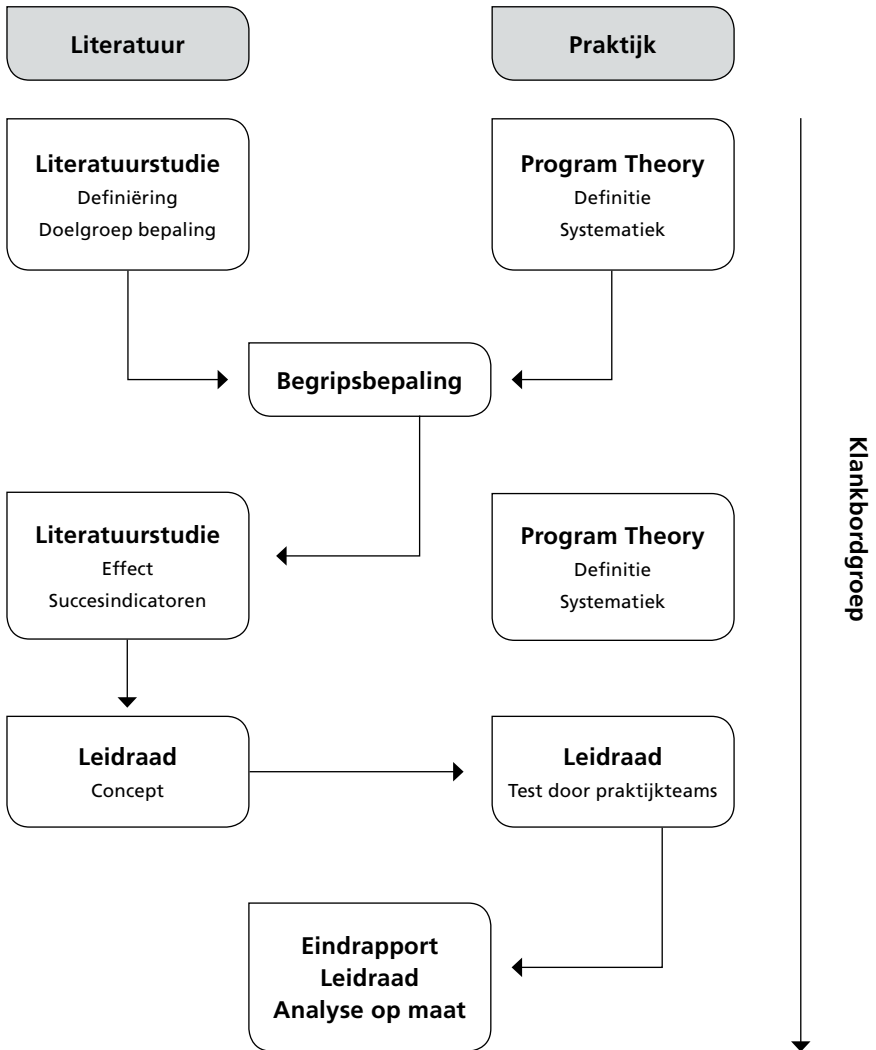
Literatuur

Praktijk

Literatuurstudie
Definiëring
Doelgroep bepaling

Program Theory
Definitie
Systematiek

Begripsbepaling

Literatuurstudie
Effect
Succesindicatoren

Program Theory
Definitie
Systematiek

Leidraad
Concept

Leidraad
Test door praktijkteams

Eindrapport
Leidraad
Analyse op maat

Klankbordgroep